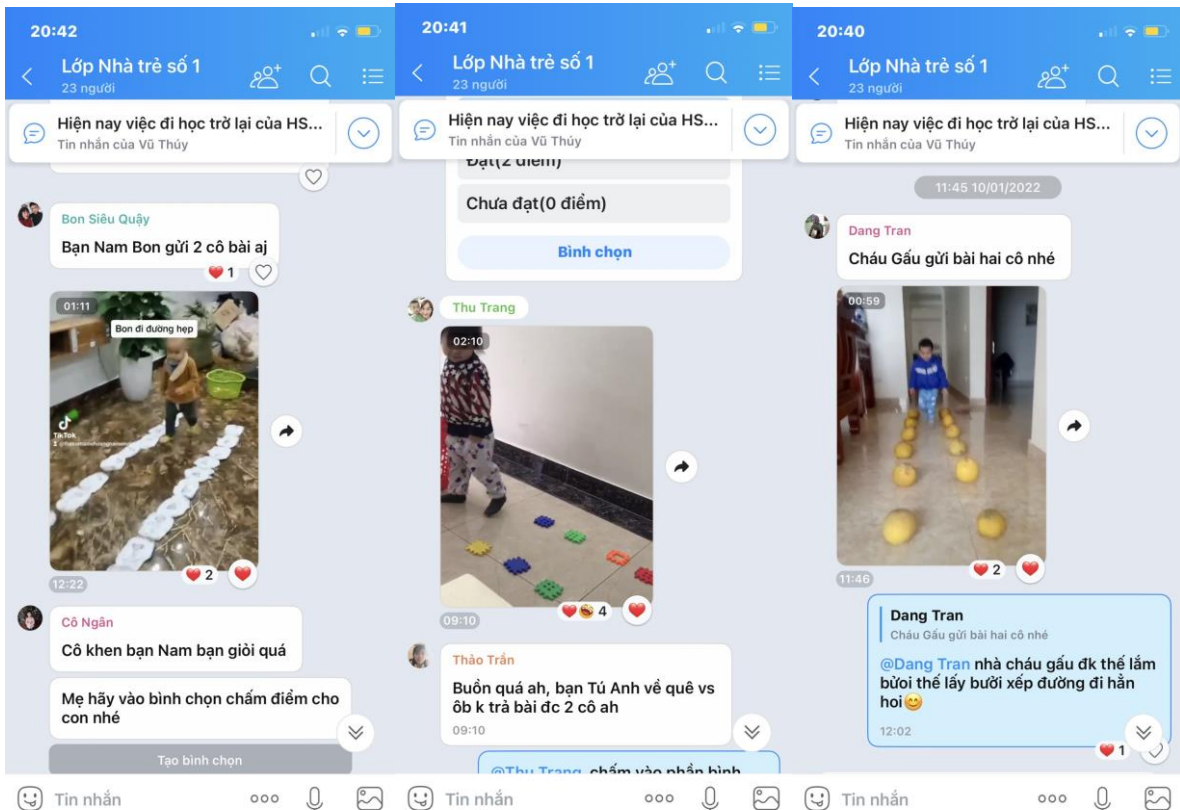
20:42

Lớp Nhà trẻ số 1
23 người

Hiện nay việc đi học trở lại của HS...
Tin nhắn của Vũ Thúy

Bon Siêu Quậy
Bạn Nam Bon gửi 2 cô bài aj
1

01:11
Bon đi đường hẹp
TikTok
12:22
2

Cô Ngân
Cô khen bạn Nam bạn giỏi quá

Mẹ hãy vào bình chọn chấm điểm cho con nhé

Tạo bình chọn

Tin nhắn

20:41

Lớp Nhà trẻ số 1
23 người

Hiện nay việc đi học trở lại của HS...
Tin nhắn của Vũ Thúy

Đạt(2 điểm)
Chưa đạt(0 điểm)
Bình chọn

Thu Trang
02:10
09:10
4

Thảo Trần
Buồn quá ah, bạn Tú Anh về quê vs ôb k trả bài đc 2 cô ah
09:10

@Thu Trang chấm vào phần bình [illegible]

Tin nhắn

20:40

Lớp Nhà trẻ số 1
23 người

Hiện nay việc đi học trở lại của HS...
Tin nhắn của Vũ Thúy

11:45 10/01/2022

Dang Tran
Cháu Gấu gửi bài hai cô nhé
00:59
11:46
2

Dang Tran
Cháu Gấu gửi bài hai cô nhé
@Dang Tran nhà cháu gấu đk thế lắm bưởi thế lấy bưởi xếp đường đi hẳn hoi😊
12:02
1

Tin nhắn